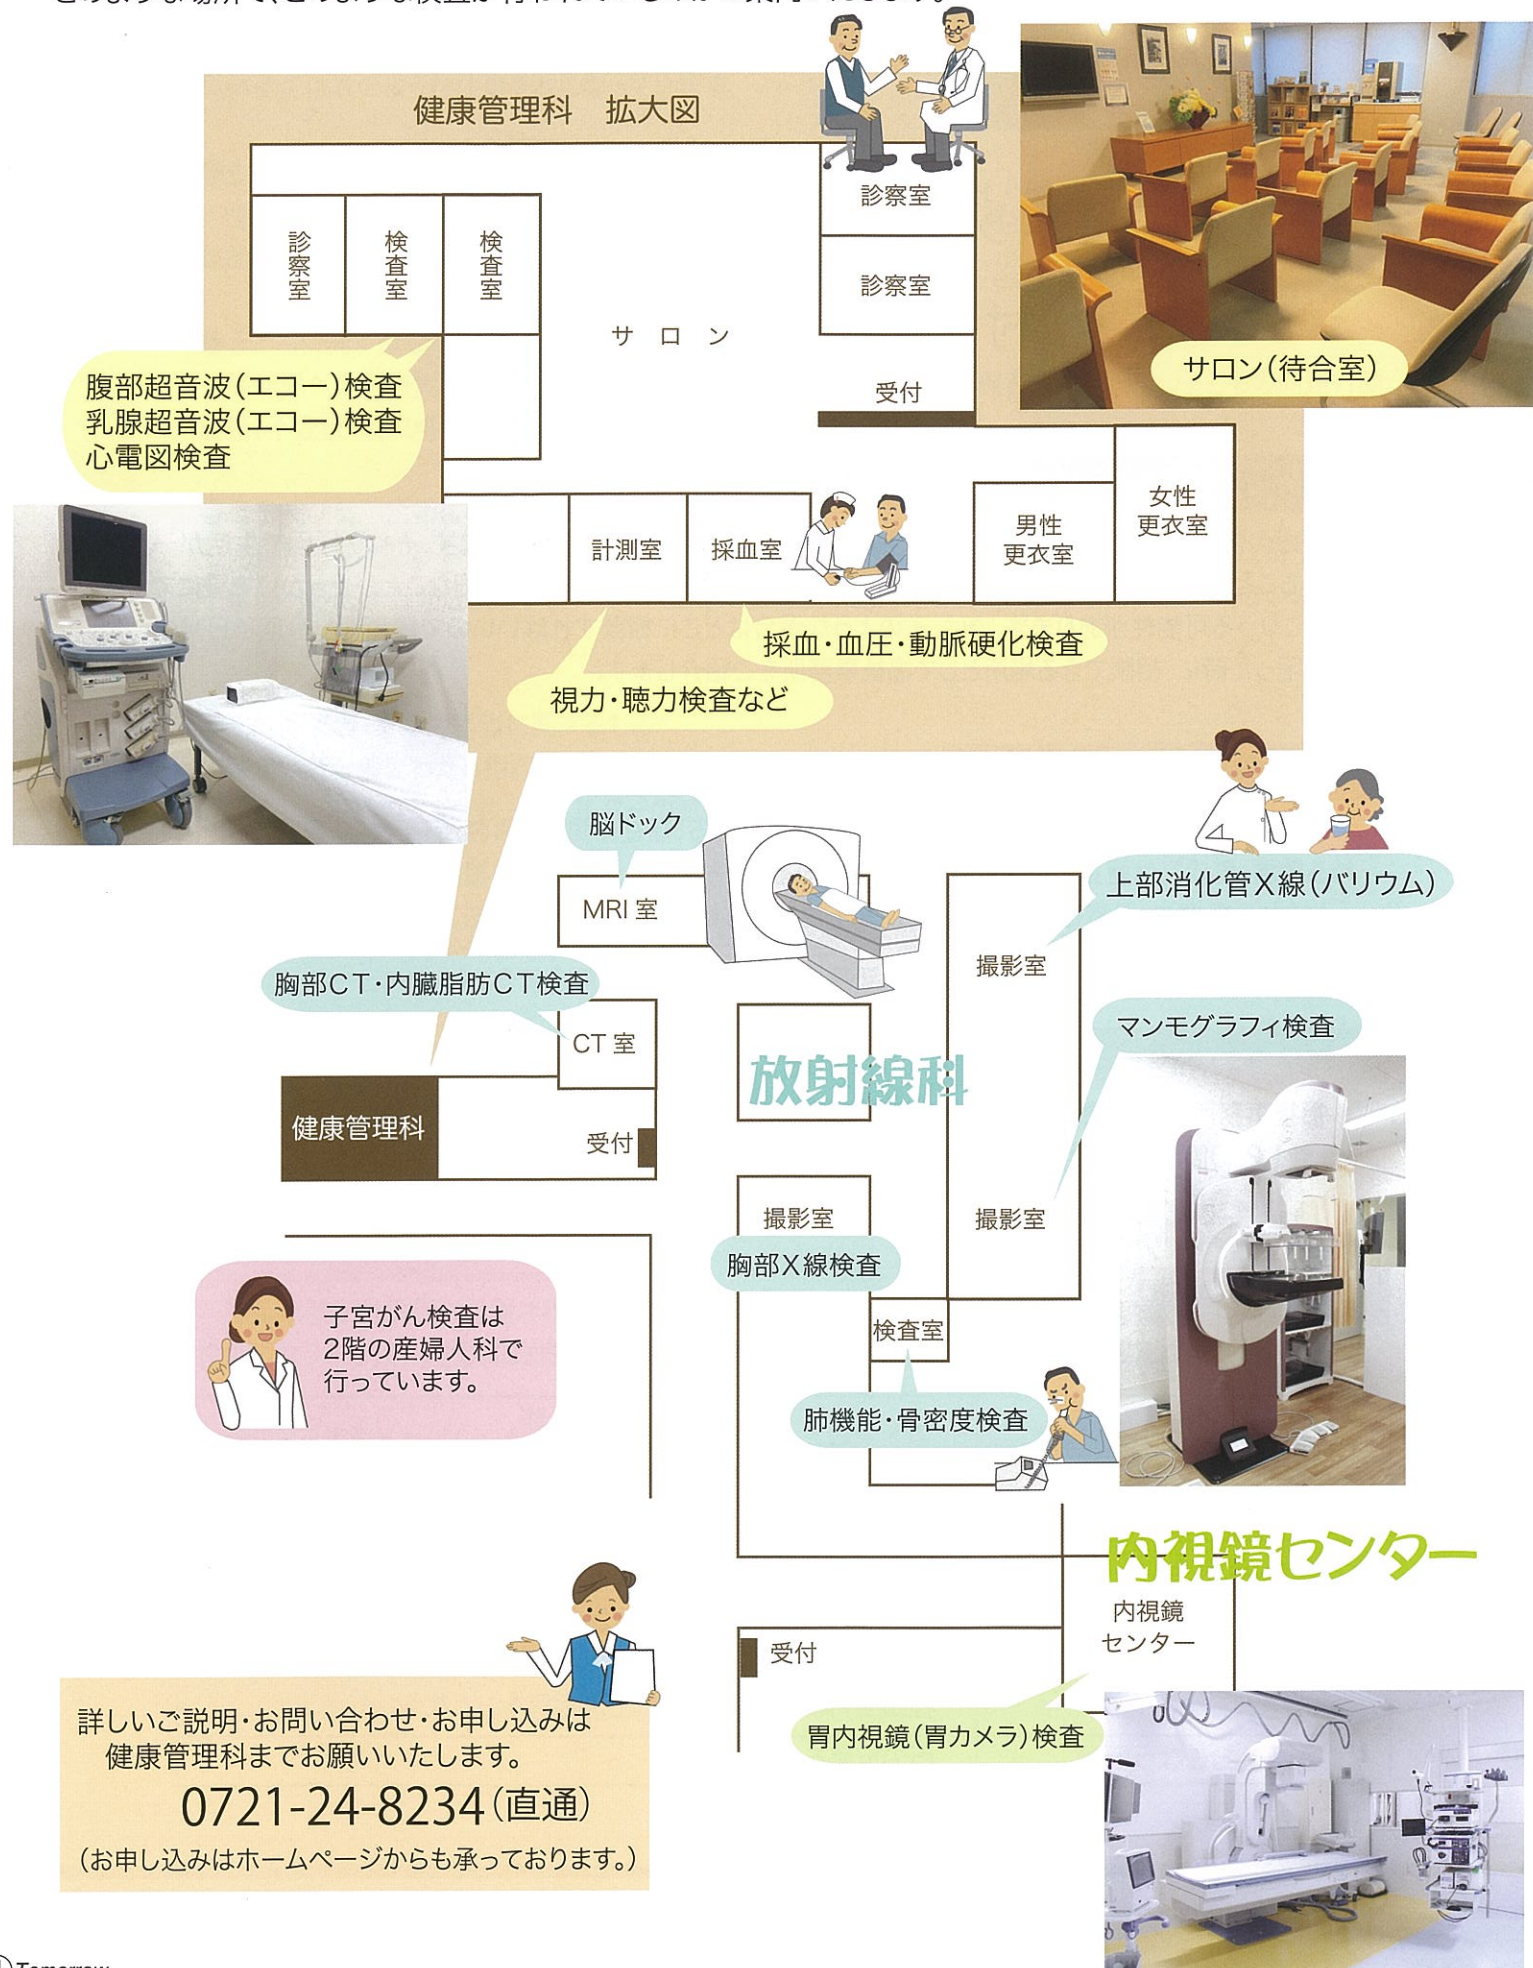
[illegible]

健康管理科　拡大図

診察室

検査室

検査室

診察室

診察室

サ　ロ　ン

受付

サロン(待合室)

腹部超音波(エコー)検査
乳腺超音波(エコー)検査
心電図検査

計測室

採血室

男性更衣室

女性更衣室

採血・血圧・動脈硬化検査

視力・聴力検査など

脳ドック

MRI 室

上部消化管X線(バリウム)

撮影室

胸部CT・内臓脂肪CT検査

CT 室

放射線科

マンモグラフィ検査

健康管理科

受付

撮影室

撮影室

胸部X線検査

子宮がん検査は2階の産婦人科で行っています。

検査室

肺機能・骨密度検査

内視鏡センター

内視鏡センター

受付

胃内視鏡(胃カメラ)検査

詳しいご説明・お問い合わせ・お申し込みは健康管理科までお願いいたします。

0721-24-8234(直通)

(お申し込みはホームページからも承っております。)

Tomorrow